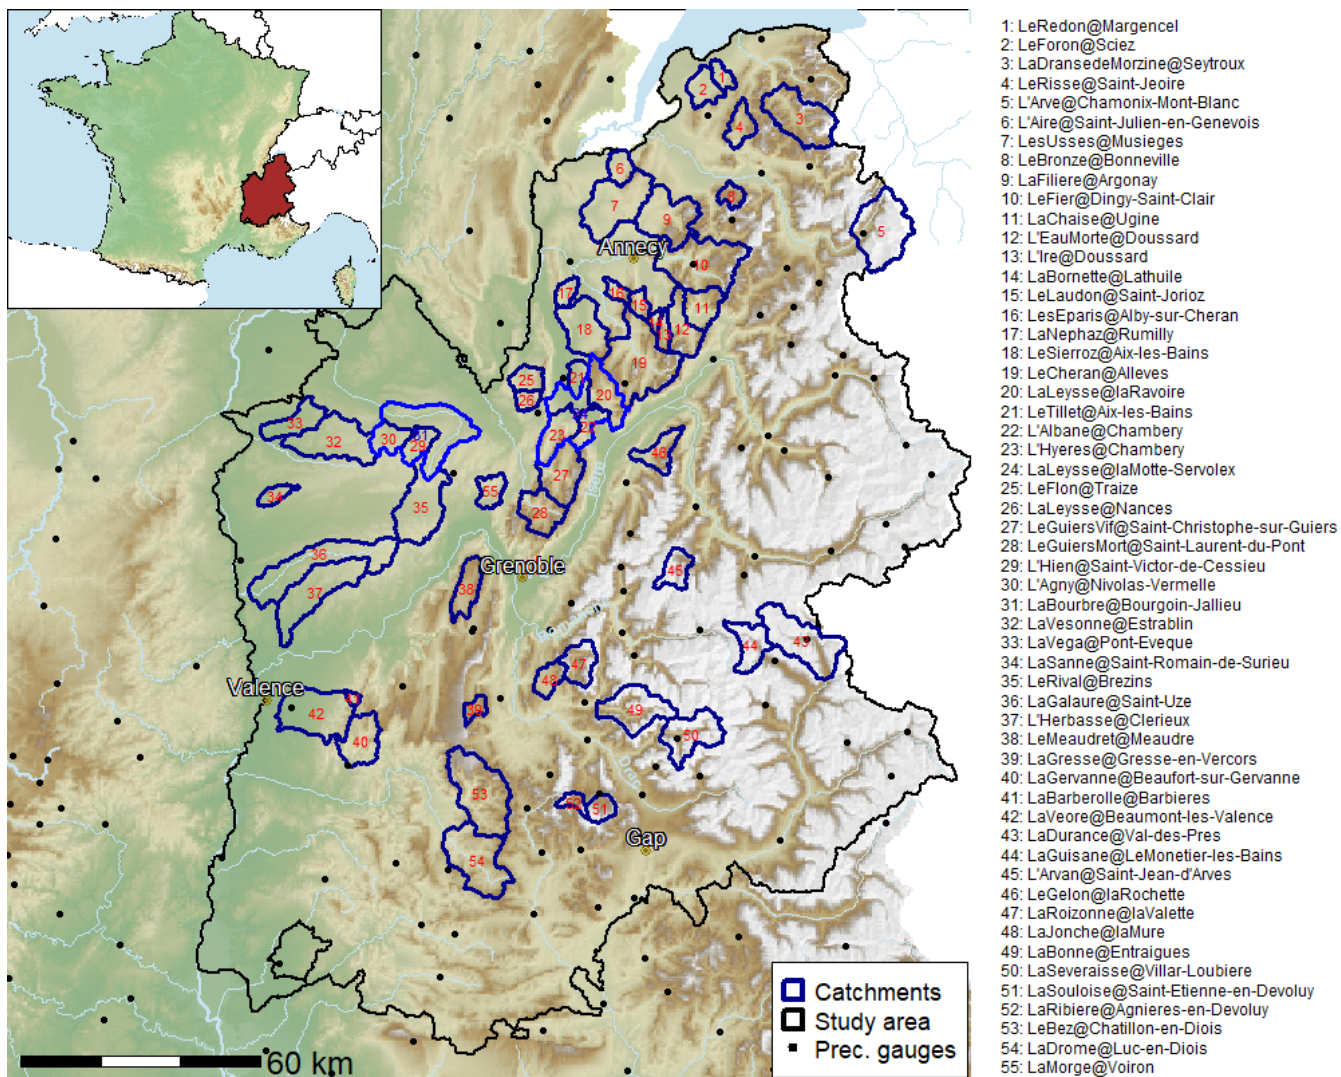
1
2
3
4
5
6
7
8
9
10
11
12
13
14
15
16
17
18
19
20
21
22
23
24
25
26
27
28
29
30
31
32
33
34
35
36
37
38
39
40
41
42
43
44
45
46
47
48
49
50
51
52
53
54
55

Annecy
Grenoble
Valence
Gap

Catchments
Study area
Prec. gauges

60 km

1: LeRedon@Margencel
2: LeForon@Sciez
3: LaDransedeMorzine@Seytroux
4: LeRisse@Saint-Jeoire
5: L'Arve@Chamonix-Mont-Blanc
6: L'Aire@Saint-Julien-en-Genevois
7: LesUsses@Musieges
8: LeBronze@Bonneville
9: LaFiliere@Argonay
10: LeFier@Dingy-Saint-Clair
11: LaChaise@Ugine
12: L'EauMorte@Doussard
13: L'Ire@Doussard
14: LaBornette@Lathuile
15: LeLaudon@Saint-Jorioz
16: LesEparis@Alby-sur-Cheran
17: LaNephaz@Rumilly
18: LeSierroz@Aix-les-Bains
19: LeCheran@Alleves
20: LaLeysse@laRavoire
21: LeTillet@Aix-les-Bains
22: L'Albane@Chambery
23: L'Hyeres@Chambery
24: LaLeysse@laMotte-Servolex
25: LeFlon@Traize
26: LaLeysse@Nances
27: LeGuiersVif@Saint-Christophe-sur-Guiers
28: LeGuiersMort@Saint-Laurent-du-Pont
29: L'Hien@Saint-Victor-de-Cessieu
30: L'Agny@Nivolas-Vermelle
31: LaBourbre@Bourgoin-Jallieu
32: LaVesonne@Estrablin
33: LaVega@Pont-Eveque
34: LaSanne@Saint-Romain-de-Surieu
35: LeRival@Brezins
36: LaGalaure@Saint-Uze
37: L'Herbasse@Clerieux
38: LeMeaudret@Meaudre
39: LaGresse@Gresse-en-Vercors
40: LaGervanne@Beaufort-sur-Gervanne
41: LaBarberolle@Barbieres
42: LaVeore@Beaumont-les-Valence
43: LaDurance@Val-des-Pres
44: LaGuisane@LeMonetier-les-Bains
45: L'Arvan@Saint-Jean-d'Arves
46: LeGelon@laRochette
47: LaRoizonne@laValette
48: LaJonche@laMure
49: LaBonne@Entraigues
50: LaSeveraisse@Villar-Loubiere
51: LaSouloise@Saint-Etienne-en-Devoluy
52: LaRibiere@Agnieres-en-Devoluy
53: LeBez@Chatillon-en-Diois
54: LaDrome@Luc-en-Diois
55: LaMorge@Voiron